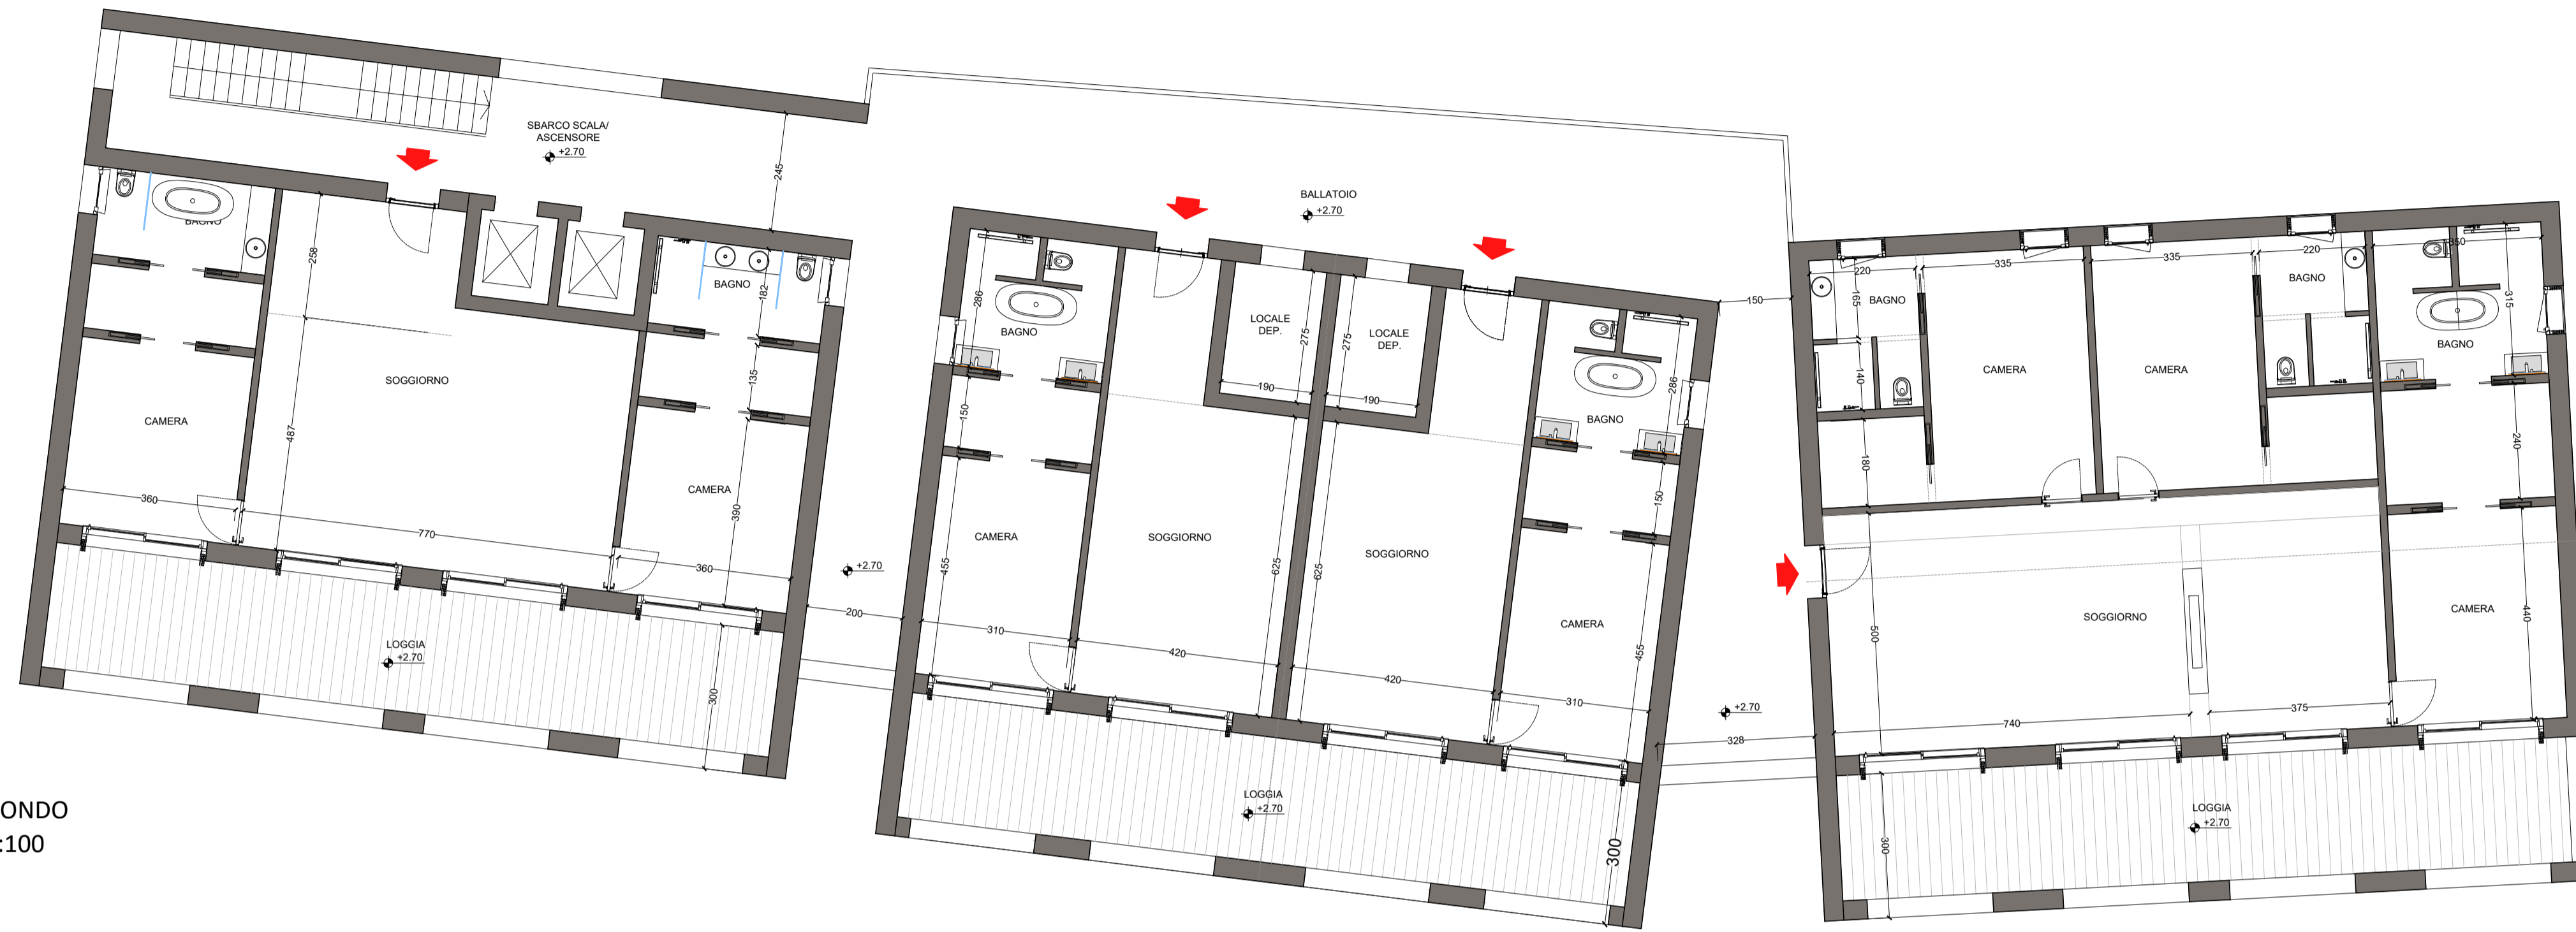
SBARCO SCALA/
ASCENSORE
+2.70

245

BAGNO
258
BAGNO
182
SOGGIORNO
135
CAMERA
487
390
CAMERA
360
770
360
LOGGIA
+2.70
300

ONDO
:100

BALLATOIO
+2.70

286
BAGNO
LOCALE
DEP.
275
190
LOCALE
DEP.
275
190
BAGNO
286
150
CAMERA
SOGGIORNO
625
625
SOGGIORNO
150
CAMERA
455
455
+2.70
200
310
420
420
310
LOGGIA
+2.70
300

150
220
335
335
220
350
165
BAGNO
BAGNO
315
140
CAMERA
CAMERA
BAGNO
180
240
SOGGIORNO
CAMERA
500
440
+2.70
328
740
375
LOGGIA
+2.70
300